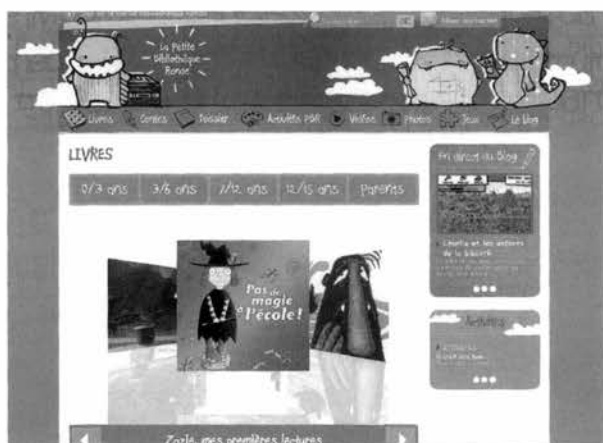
La Petite Bibliothèque Ronde

Livres | Contes | Dossier | Activités PDF | Vidéos | Photos | Jeux | Le blog

LIVRES

0/3 ans | 3/6 ans | 7/12 ans | 12/15 ans | Parents

En direct du Blog

Charlie et les enfants de la Biblio

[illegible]

Activités

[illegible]

Pas de magie à l'école!

Zazie, mes premières lectures